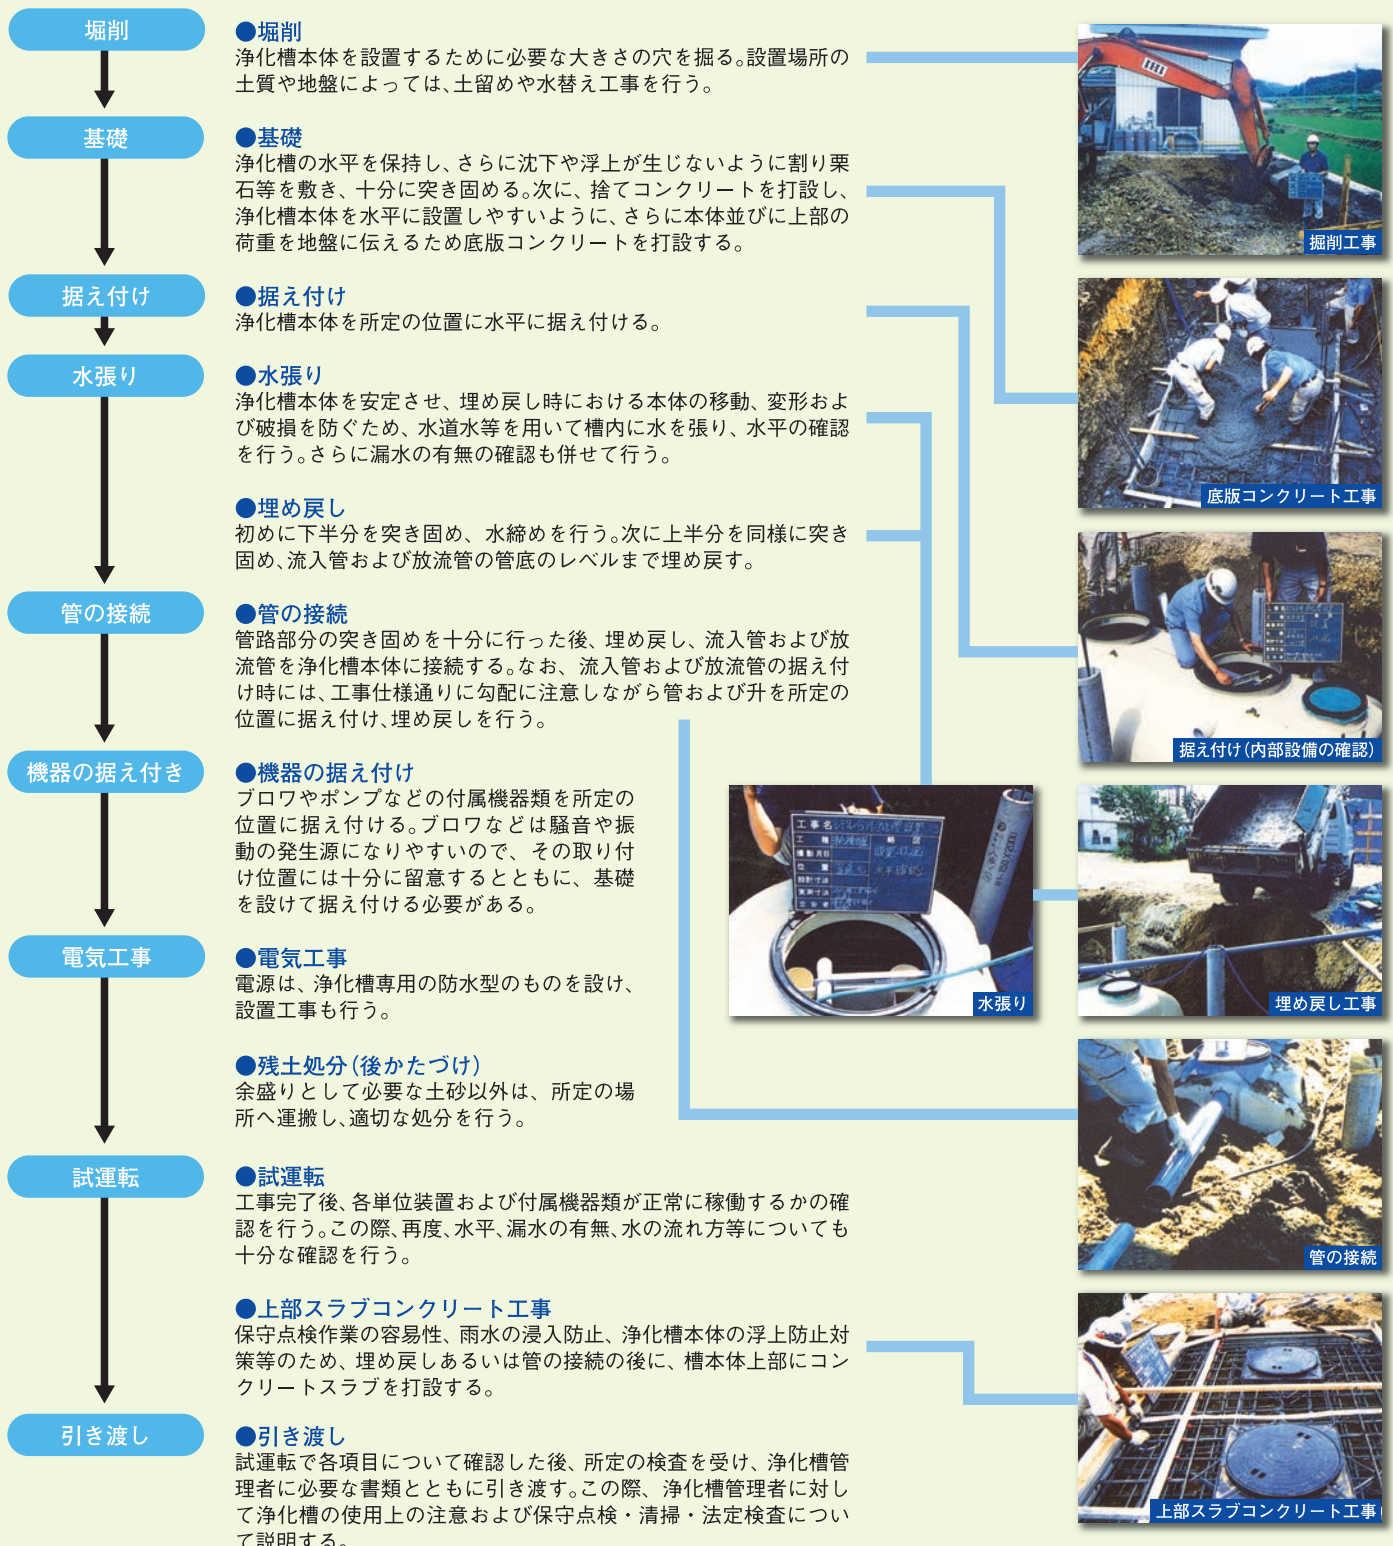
堀削

基礎

据え付け

水張り

管の接続

機器の据え付き

電気工事

試運転

引き渡し

●堀削
浄化槽本体を設置するために必要な大きさの穴を掘る。設置場所の土質や地盤によっては、土留めや水替え工事を行う。

●基礎
浄化槽の水平を保持し、さらに沈下や浮上が生じないように割り栗石等を敷き、十分に突き固める。次に、捨てコンクリートを打設し、浄化槽本体を水平に設置しやすいように、さらに本体並びに上部の荷重を地盤に伝えるため底版コンクリートを打設する。

●据え付け
浄化槽本体を所定の位置に水平に据え付ける。

●水張り
浄化槽本体を安定させ、埋め戻し時における本体の移動、変形および破損を防ぐため、水道水等を用いて槽内に水を張り、水平の確認を行う。さらに漏水の有無の確認も併せて行う。

●埋め戻し
初めに下半分を突き固め、水締めを行う。次に上半分を同様に突き固め、流入管および放流管の管底のレベルまで埋め戻す。

●管の接続
管路部分の突き固めを十分に行った後、埋め戻し、流入管および放流管を浄化槽本体に接続する。なお、流入管および放流管の据え付け時には、工事仕様通りに勾配に注意しながら管および升を所定の位置に据え付け、埋め戻しを行う。

●機器の据え付け
ブロワやポンプなどの付属機器類を所定の位置に据え付ける。ブロワなどは騒音や振動の発生源になりやすいので、その取り付け位置には十分に留意するとともに、基礎を設けて据え付ける必要がある。

●電気工事
電源は、浄化槽専用の防水型のものを設け、設置工事も行う。

●残土処分(後かたづけ)
余盛りとして必要な土砂以外は、所定の場所へ運搬し、適切な処分を行う。

●試運転
工事完了後、各単位装置および付属機器類が正常に稼働するかの確認を行う。この際、再度、水平、漏水の有無、水の流れ方等についても十分な確認を行う。

●上部スラブコンクリート工事
保守点検作業の容易性、雨水の浸入防止、浄化槽本体の浮上防止対策等のため、埋め戻しあるいは管の接続の後に、槽本体上部にコンクリートスラブを打設する。

●引き渡し
試運転で各項目について確認した後、所定の検査を受け、浄化槽管理者に必要な書類とともに引き渡す。この際、浄化槽管理者に対して浄化槽の使用上の注意および保守点検・清掃・法定検査について説明する。

掘削工事

底版コンクリート工事

据え付け(内部設備の確認)

水張り

埋め戻し工事

管の接続

上部スラブコンクリート工事